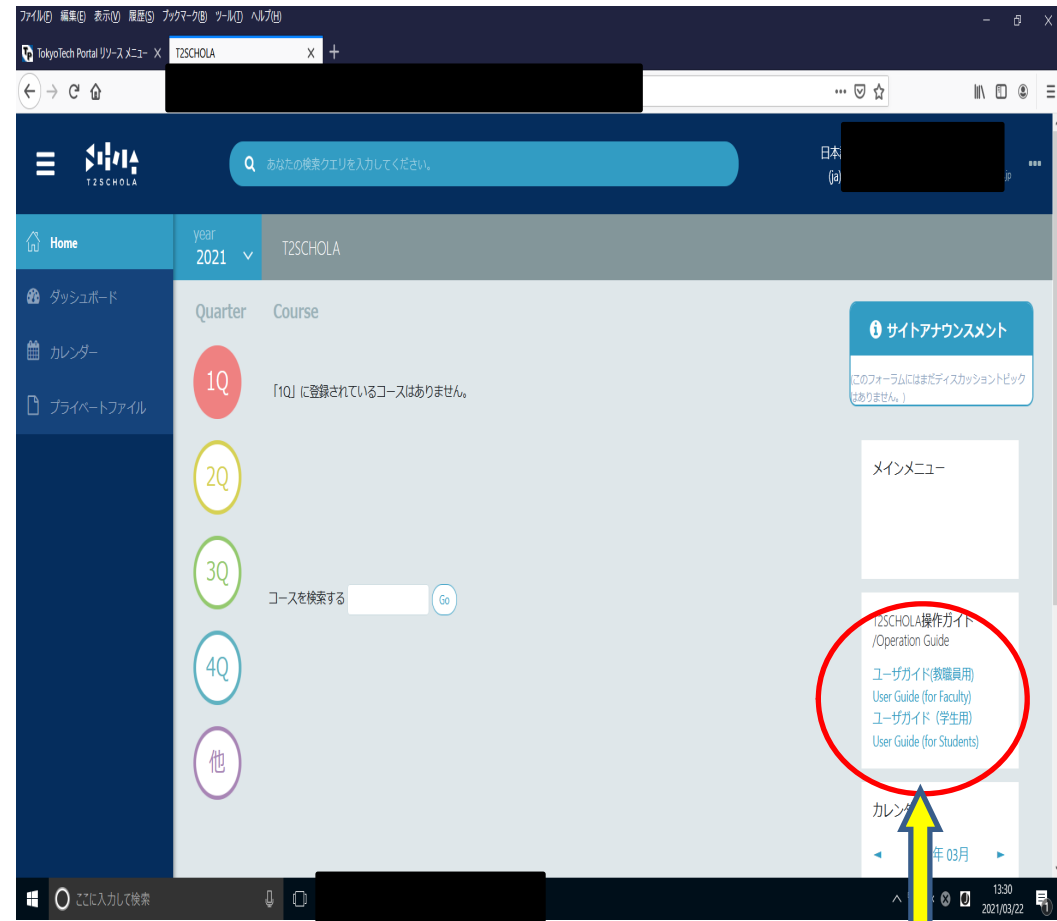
ファイル(F) 編集(E) 表示(V) 履歴(S) ブックマーク(B) ツール(T) ヘルプ(H)

TokyoTech Portal リソース メニュー X T2SCHOLA X +

T2SCHOLA

あなたの検索クエリを入力してください。

日本 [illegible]
(ja) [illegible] jp

Home
ダッシュボード
カレンダー
プライベートファイル

year
2021

T2SCHOLA

Quarter Course

1Q
「1Q」に登録されているコースはありません。

2Q

3Q
コースを検索する Go

4Q

他

サイトアナウンスメント
このフォーラムにはまだディスカッショントピックはありません。)

メインメニュー

T2SCHOLA操作ガイド
/Operation Guide
ユーザガイド(教職員用)
User Guide (for Faculty)
ユーザガイド（学生用）
User Guide (for Students)

カレン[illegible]
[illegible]年 03月

ここに入力して検索

13:30
2021/03/22